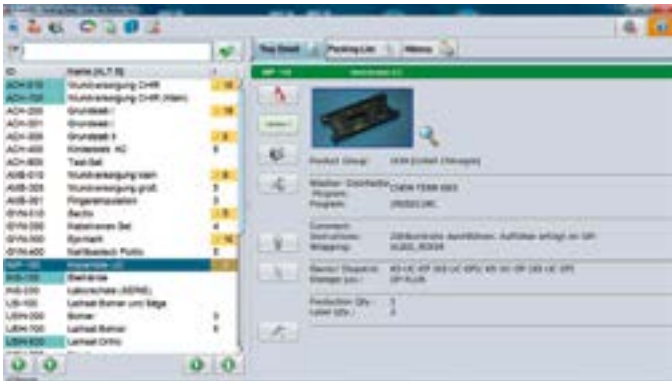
| ID | Name (ALT.S) | |
|---|---|---|
| ACH-010 | Wundversorgung CHIR | 16 |
| ACH-020 | Wundversorgung CHIR (Klein) | |
| ADX-000 | Grundsieb I | 16 |
| ADX-001 | Grundsieb II | |
| ADX-005 | Grundsieb II | 8 |
| ADX-400 | Kindersieb HZ | 6 |
| ADX-800 | Test-Set | |
| AWB-010 | Wundversorgung klein | 8 |
| AWB-020 | Wundversorgung groß | 3 |
| AWB-001 | Fingerinstrumente | 3 |
| BYN-010 | Sectio | 8 |
| BYN-020 | Instrumenten Set | 4 |
| BYN-000 | Sterilsieb | 16 |
| BYN-600 | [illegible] | 8 |
| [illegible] | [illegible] | |
| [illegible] | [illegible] | |
| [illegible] | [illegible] | |
| LIB-100 | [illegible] | |
| LBH-000 | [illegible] | 3 |
| LBH-700 | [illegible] | 6 |
| LBH-600 | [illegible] | |

Tray Detail | Packing List | History

Product Group: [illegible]

Washer- Disinfector: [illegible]
Program: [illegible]
Program: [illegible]

Comment:
Instructions: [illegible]
Wrapping: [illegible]

Items / Dispatch: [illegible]
Storage Loc.: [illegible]

Production Qty.: 3
Label Qty.: 3